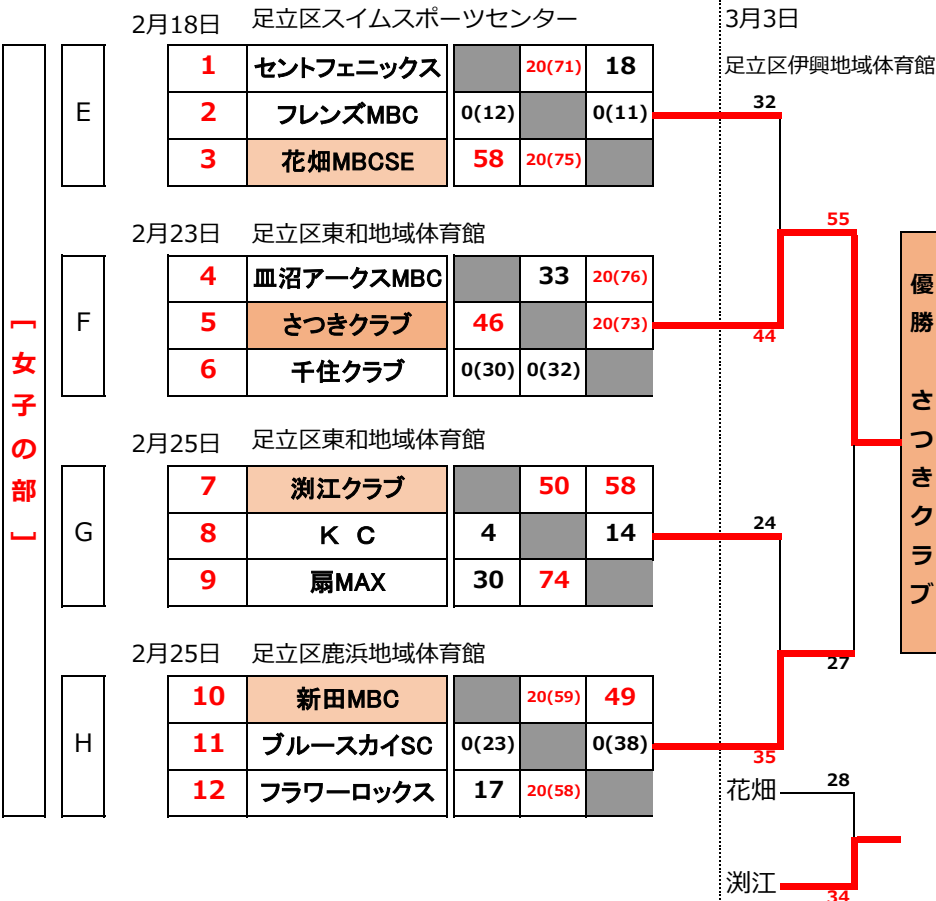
2月18日　足立区スイムスポーツセンター

3月3日

足立区伊興地域体育館

［女子の部］

E

| 1 | セントフェニックス |  | 20(71) | 18 |
|---|---|---|---|---|
| 2 | フレンズMBC | 0(12) |  | 0(11) |
| 3 | 花畑MBCSE | 58 | 20(75) |  |

2月23日　足立区東和地域体育館

F

| 4 | 皿沼アークスMBC |  | 33 | 20(76) |
|---|---|---|---|---|
| 5 | さつきクラブ | 46 |  | 20(73) |
| 6 | 千住クラブ | 0(30) | 0(32) |  |

2月25日　足立区東和地域体育館

G

| 7 | 渕江クラブ |  | 50 | 58 |
|---|---|---|---|---|
| 8 | K C | 4 |  | 14 |
| 9 | 扇MAX | 30 | 74 |  |

2月25日　足立区鹿浜地域体育館

H

| 10 | 新田MBC |  | 20(59) | 49 |
|---|---|---|---|---|
| 11 | ブルースカイSC | 0(23) |  | 0(38) |
| 12 | フラワーロックス | 17 | 20(58) |  |

32

44

55

優勝

さつきクラブ

24

35

27

花畑 28

渕江 34